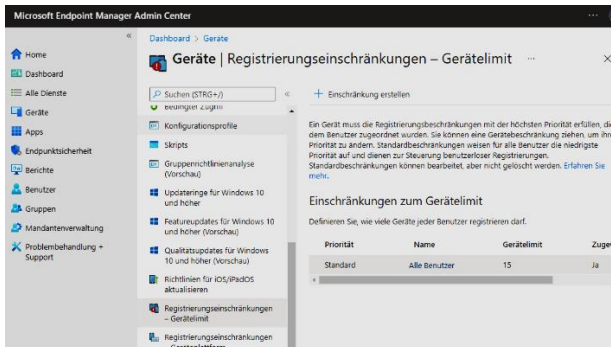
Microsoft Endpoint Manager Admin Center

«

Home
Dashboard
Alle Dienste
Geräte
Apps
Endpunktsicherheit
Berichte
Benutzer
Gruppen
Mandantenverwaltung
Problembehandlung + Support

Dashboard > Geräte

Geräte | Registrierungseinschränkungen – Gerätelimit ...

Suchen (STRG+/)
Bedingter Zugriff
Konfigurationsprofile
Skripts
Gruppenrichtlinienanalyse (Vorschau)
Updateringe für Windows 10 und höher
Featureupdates für Windows 10 und höher (Vorschau)
Qualitätsupdates für Windows 10 und höher (Vorschau)
Richtlinien für iOS/iPadOS aktualisieren
Registrierungseinschränkungen – Gerätelimit
Registrierungseinschränkungen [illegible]

+ Einschränkung erstellen

Ein Gerät muss die Registrierungsbeschränkungen mit der höchsten Priorität erfüllen, die dem Benutzer zugeordnet wurden. Sie können eine Gerätebeschränkung ziehen, um ihre Priorität zu ändern. Standardbeschränkungen weisen für alle Benutzer die niedrigste Priorität auf und dienen zur Steuerung benutzerloser Registrierungen. Standardbeschränkungen können bearbeitet, aber nicht gelöscht werden. Erfahren Sie mehr.

Einschränkungen zum Gerätelimit

Definieren Sie, wie viele Geräte jeder Benutzer registrieren darf.

| Priorität | Name | Gerätelimit | Zuge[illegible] |
|---|---|---|---|
| Standard | Alle Benutzer | 15 | Ja |